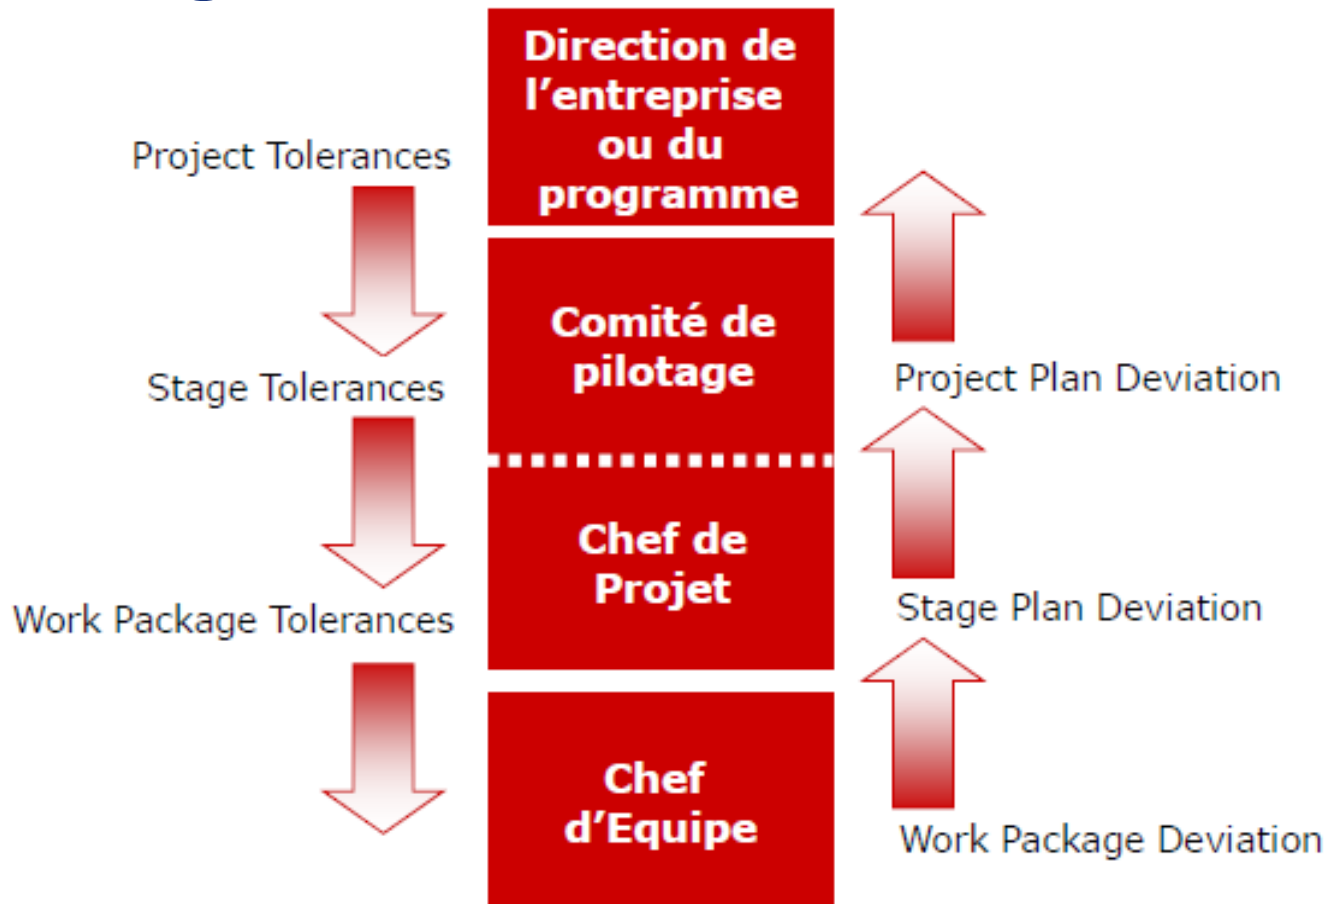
Direction de l’entreprise ou du programme

Project Tolerances

Comité de pilotage

Stage Tolerances

Project Plan Deviation

Chef de Projet

Work Package Tolerances

Stage Plan Deviation

Chef d’Equipe

Work Package Deviation